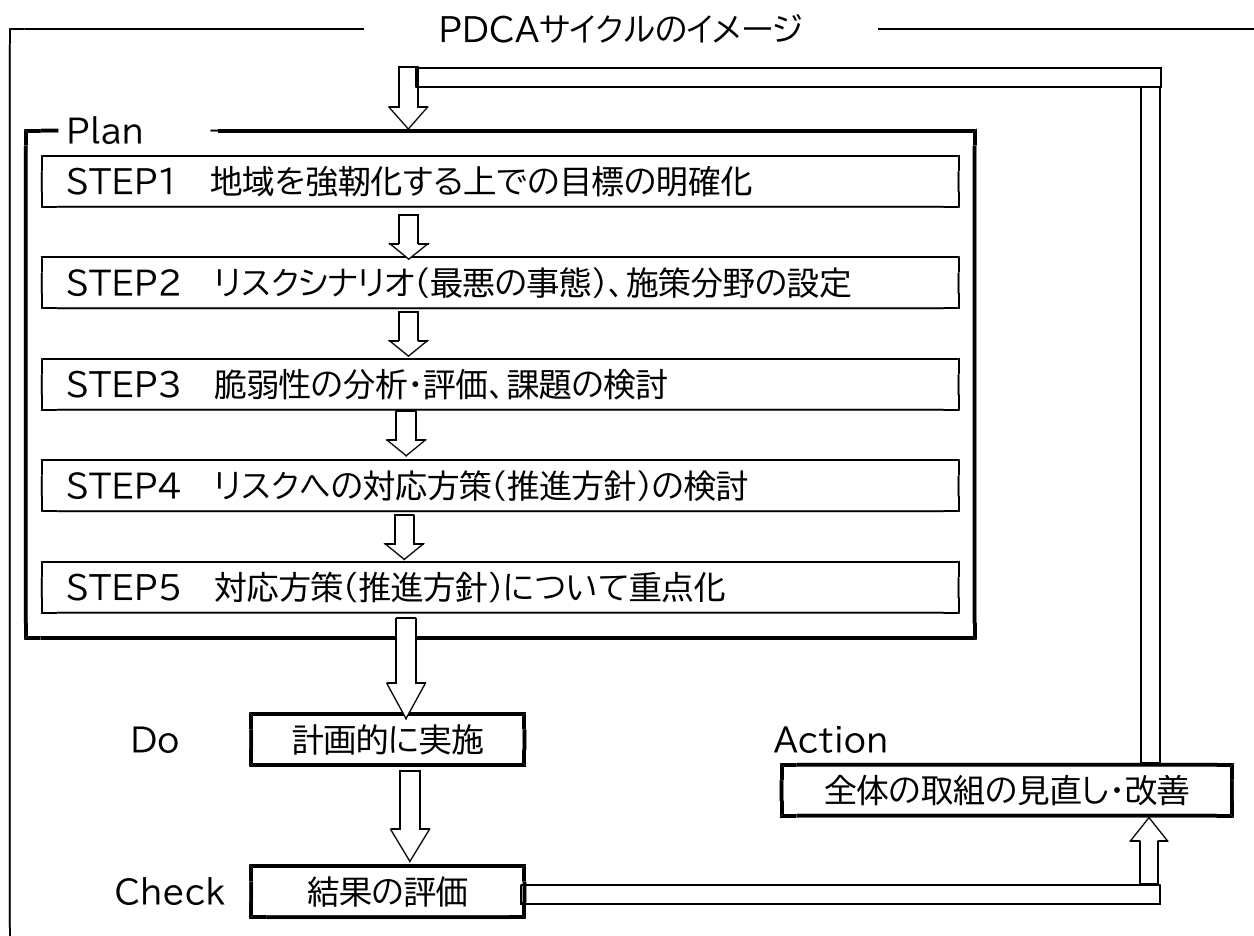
PDCAサイクルのイメージ

Plan

STEP1　地域を強靭化する上での目標の明確化

STEP2　リスクシナリオ(最悪の事態)、施策分野の設定

STEP3　脆弱性の分析・評価、課題の検討

STEP4　リスクへの対応方策(推進方針)の検討

STEP5　対応方策(推進方針)について重点化

Do

計画的に実施

Action

全体の取組の見直し・改善

Check

結果の評価